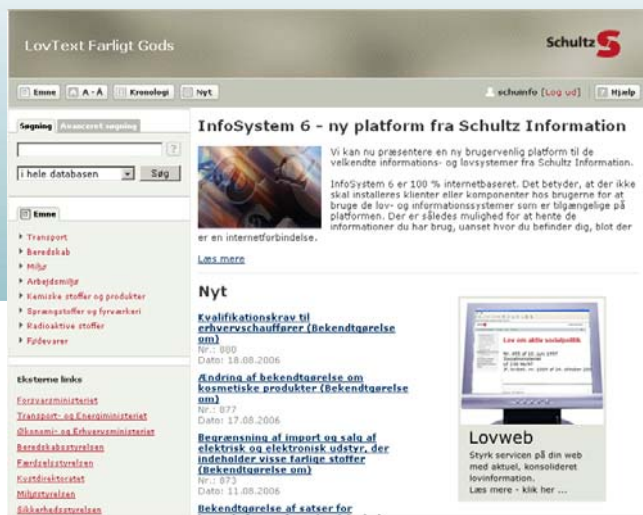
LovText Farligt Gods

Schultz

Emne | A - Å | Kronologi | Nyt

schuinfo [Log ud] | Hjælp

Søgning | Avanceret søgning

?

i hele databasen | Søg

Emne

Transport
Beredskab
Miljø
Arbejdsmiljø
Kemiske stoffer og produkter
Sprængstoffer og fyrværkeri
Radioaktive stoffer
Fødevarer

Eksterne links

Forsvarsministeriet
Transport- og Energiministeriet
Økonomi- og Erhvervsministeriet
Beredskabsstyrelsen
Færdselsstyrelsen
Kystdirektoratet
Miljøstyrelsen
Sikkerhedsstyrelsen

InfoSystem 6 - ny platform fra Schultz Information

Vi kan nu præsentere en ny brugervenlig platform til de velkendte informations- og lovsystemer fra Schultz Information.

InfoSystem 6 er 100 % internetbaseret. Det betyder, at der ikke skal installeres klienter eller komponenter hos brugerne for at bruge de lov- og informationssystemer som er tilgængelige på platformen. Der er således mulighed for at hente de informationer du har brug, uanset hvor du befinder dig, blot der er en internetforbindelse.

Læs mere

Nyt

Kvalifikationskrav til erhvervschauffører (Bekendtgørelse om)
Nr.: 880
Dato: 18.08.2006

Ændring af bekendtgørelse om kosmetiske produkter (Bekendtgørelse om)
Nr.: 877
Dato: 17.08.2006

Begrænsning af import og salg af elektrisk og elektronisk udstyr, der indeholder visse farlige stoffer (Bekendtgørelse om)
Nr.: 873
Dato: 11.08.2006

Bekendtgørelse af satser for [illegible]

Lovweb
Styrk servicen på din web med aktuel, konsolideret lovinformation.
Læs mere - klik her ...